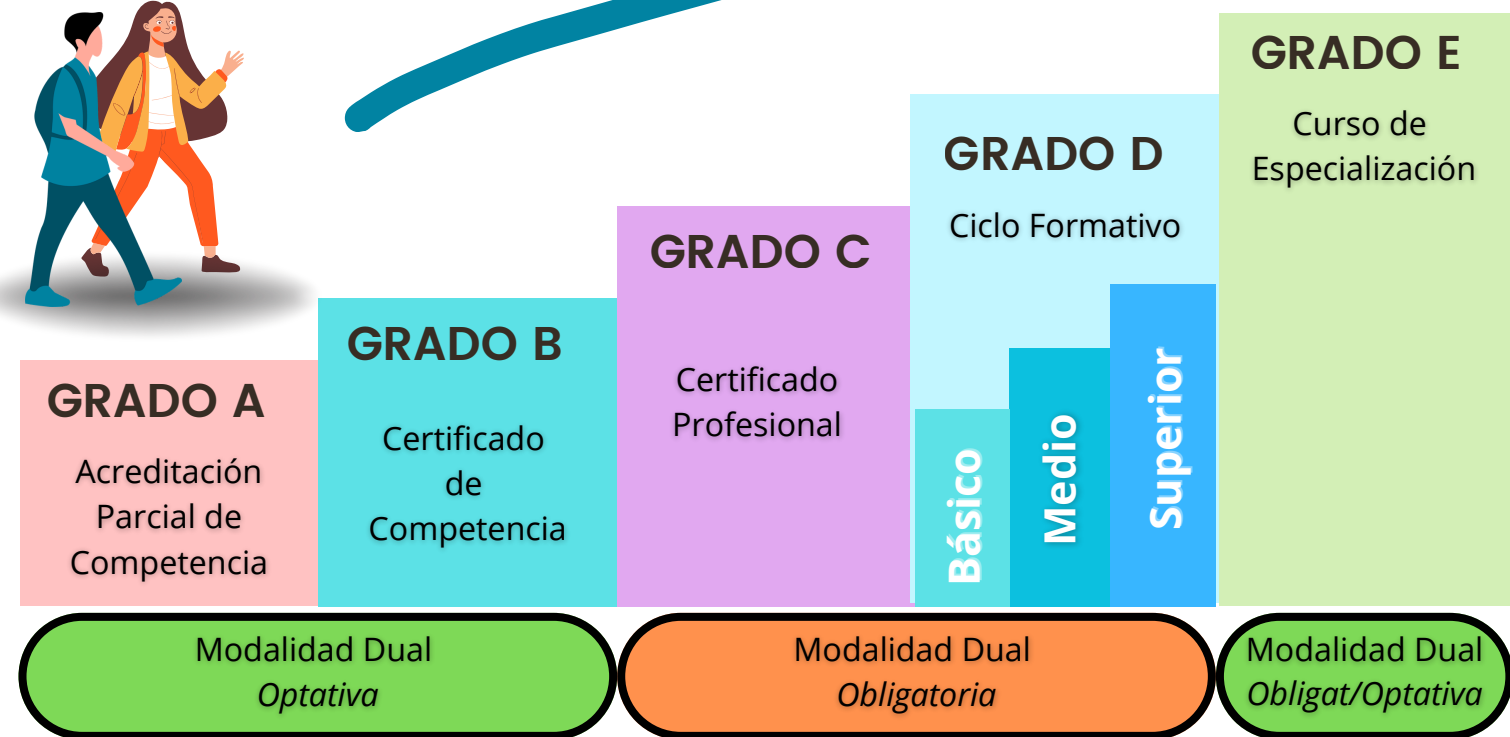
GRADO A
Acreditación Parcial de Competencia

GRADO B
Certificado de Competencia

GRADO C
Certificado Profesional

GRADO D
Ciclo Formativo
Básico
Medio
Superior

GRADO E
Curso de Especialización

Modalidad Dual
*Optativa*

Modalidad Dual
*Obligatoria*

Modalidad Dual
*Obligat/Optativa*